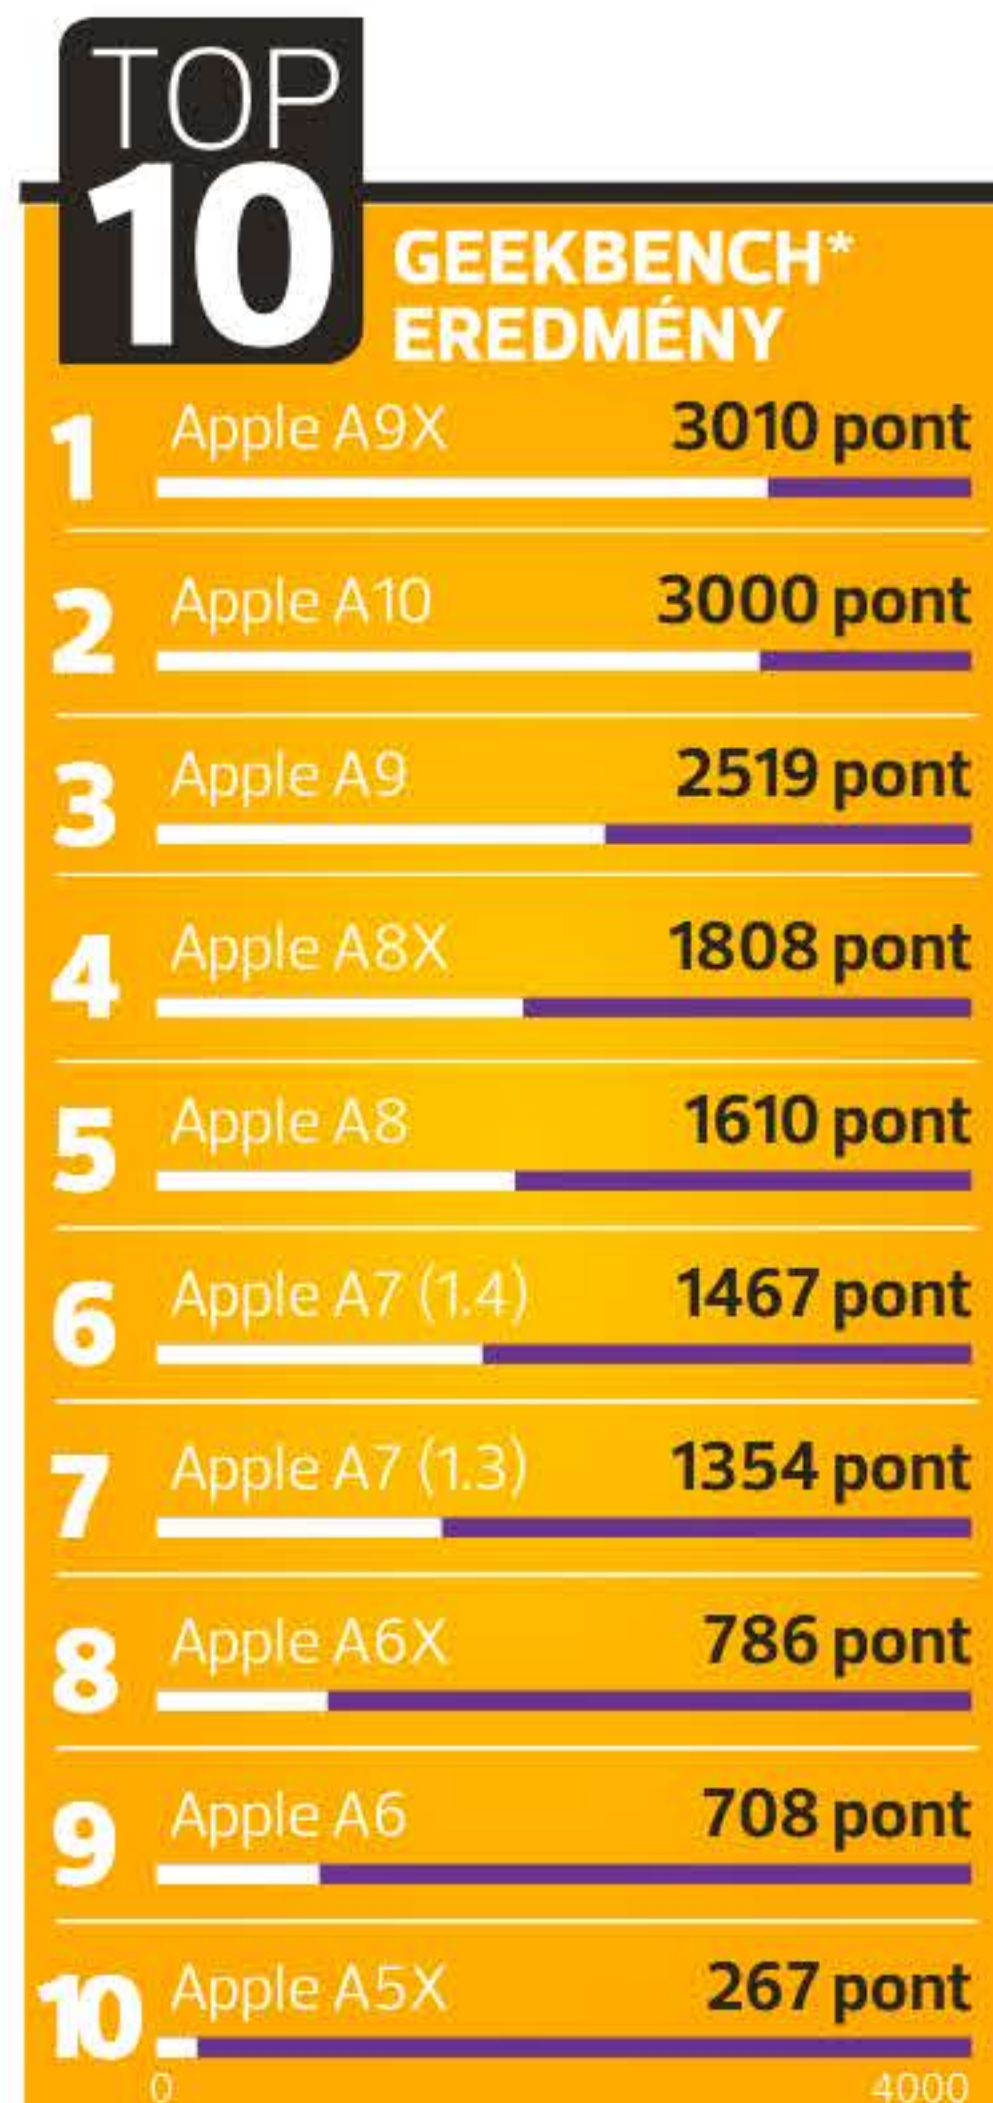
TOP 10

GEEKBENCH* EREDMÉNY

1 Apple A9X 3010 pont

2 Apple A10 3000 pont

3 Apple A9 2519 pont

4 Apple A8X 1808 pont

5 Apple A8 1610 pont

6 Apple A7 (1.4) 1467 pont

7 Apple A7 (1.3) 1354 pont

8 Apple A6X 786 pont

9 Apple A6 708 pont

10 Apple A5X 267 pont

0 4000